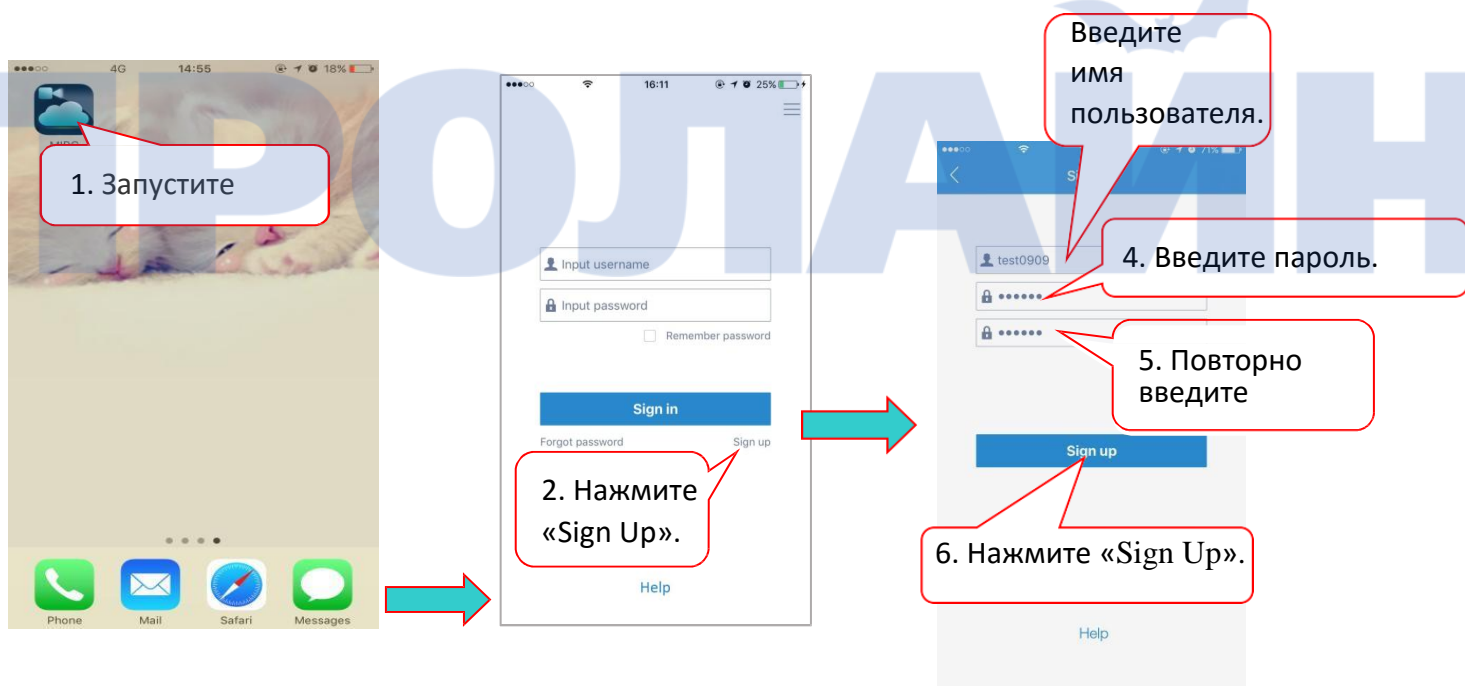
4G 14:55 18%

HIPC

1. Запустите

Phone Mail Safari Messages

16:11 25%

Input username

Input password

Remember password

Sign in

Forgot password Sign up

2. Нажмите «Sign Up».

Help

Введите имя пользователя.

Si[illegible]

test0909

4. Введите пароль.

••••••

••••••

5. Повторно введите

Sign up

6. Нажмите «Sign Up».

Help